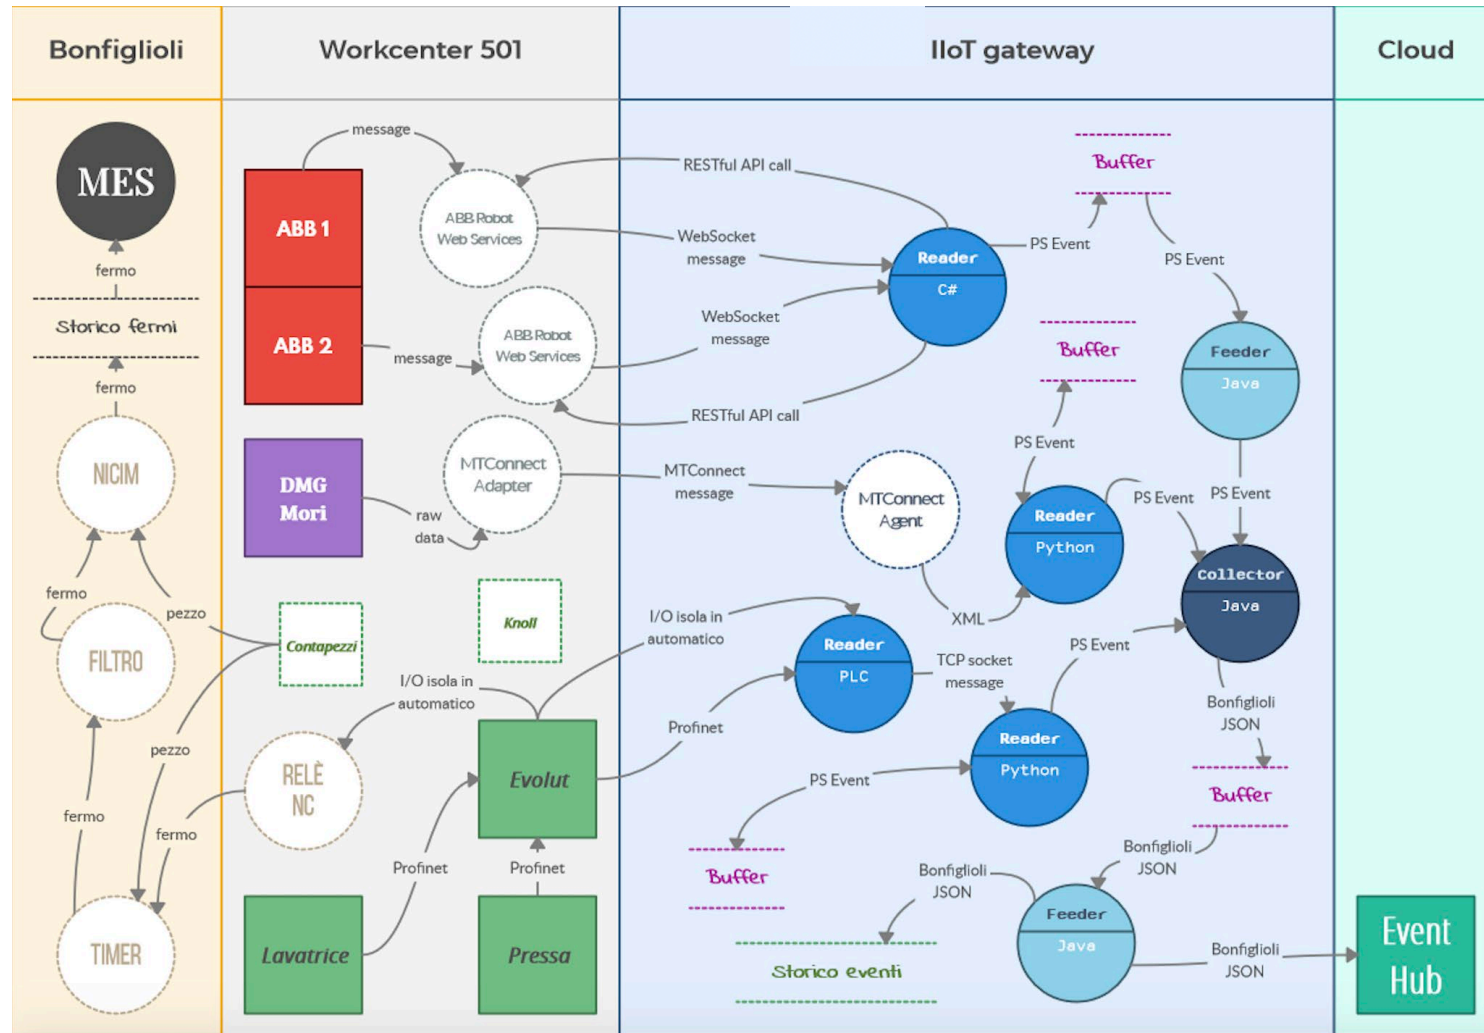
Bonfiglioli

Workcenter 501

IIoT gateway

Cloud

MES

fermo

Storico fermi

fermo

NICIM

fermo

pezzo

FILTRO

pezzo

fermo

fermo

TIMER

ABB 1

ABB 2

message

message

ABB Robot Web Services

ABB Robot Web Services

DMG Mori

raw data

MTConnect Adapter

Contapezzi

Knoll

I/O isola in automatico

RELÈ NC

Evolut

Profinet

Profinet

Lavatrice

Pressa

RESTful API call

WebSocket message

WebSocket message

RESTful API call

MTConnect message

MTConnect Agent

XML

I/O isola in automatico

Profinet

Reader C#

PS Event

Buffer

PS Event

Feeder Java

Buffer

PS Event

Reader Python

PS Event

PS Event

Collector Java

Reader PLC

TCP socket message

PS Event

Reader Python

PS Event

Buffer

Bonfiglioli JSON

Buffer

Bonfiglioli JSON

Bonfiglioli JSON

Feeder Java

Storico eventi

Bonfiglioli JSON

Event Hub